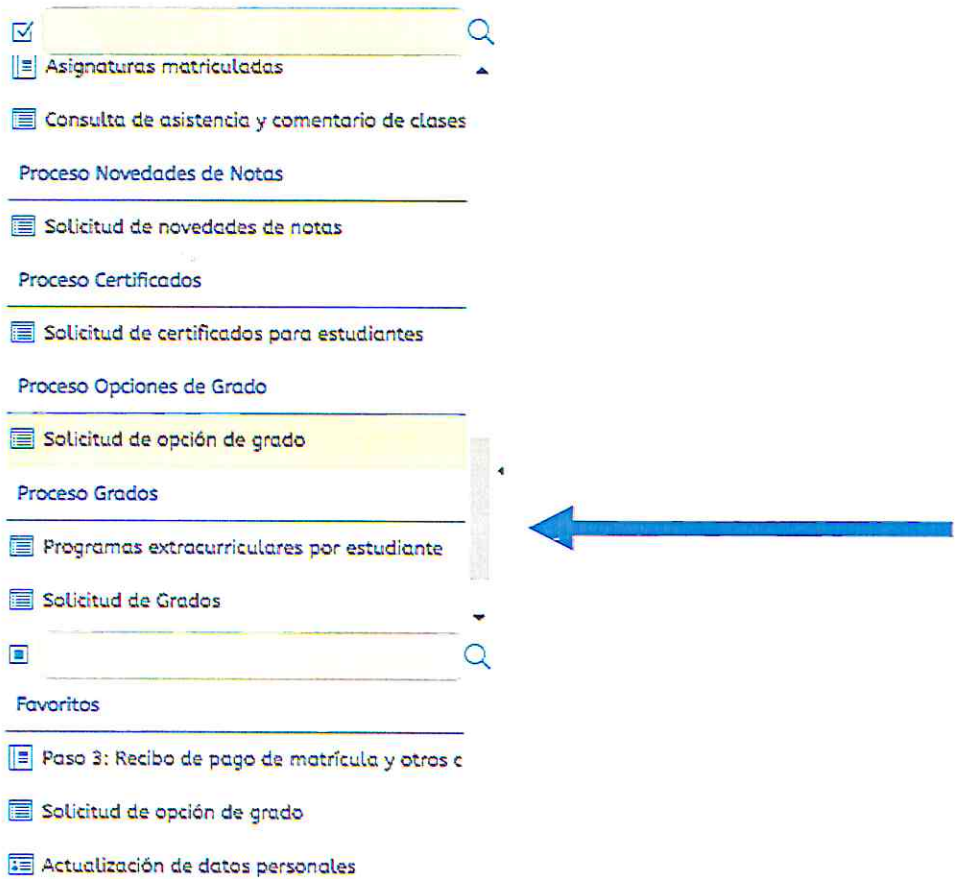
Asignaturas matriculadas

Consulta de asistencia y comentario de clases

Proceso Novedades de Notas

Solicitud de novedades de notas

Proceso Certificados

Solicitud de certificados para estudiantes

Proceso Opciones de Grado

Solicitud de opción de grado

Proceso Grados

Programas extracurriculares por estudiante

Solicitud de Grados

Favoritos

Paso 3: Recibo de pago de matrícula y otros c

Solicitud de opción de grado

Actualización de datos personales